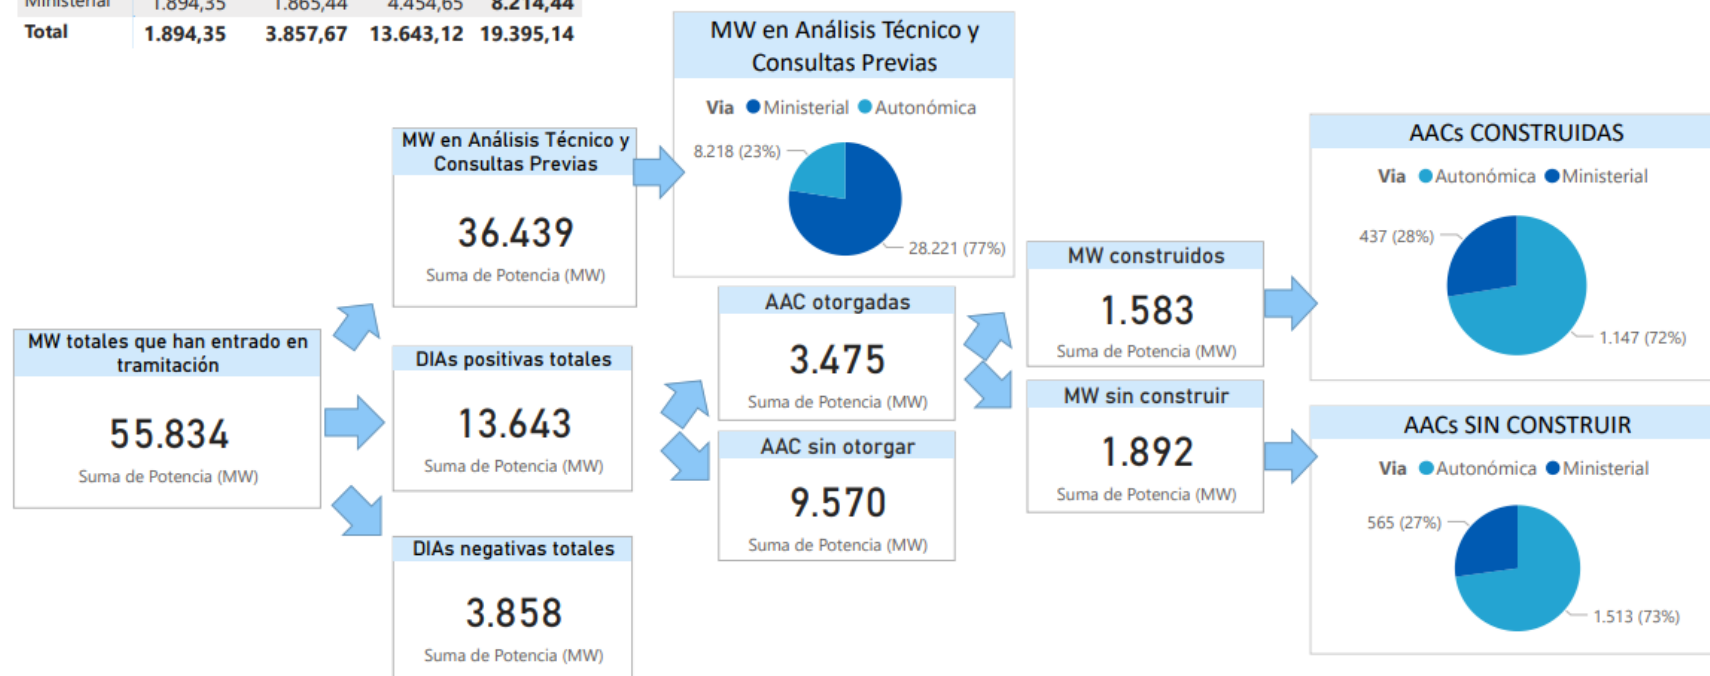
| Ministerial | 1.894,35 | 1.865,44 | 4.454,65 | 8.214,44 |
|---|---|---|---|---|
| Total | 1.894,35 | 3.857,67 | 13.643,12 | 19.395,14 |

MW totales que han entrado en tramitación
55.834
Suma de Potencia (MW)

MW en Análisis Técnico y Consultas Previas
36.439
Suma de Potencia (MW)

DIAs positivas totales
13.643
Suma de Potencia (MW)

DIAs negativas totales
3.858
Suma de Potencia (MW)

MW en Análisis Técnico y Consultas Previas
Via Ministerial Autonómica
8.218 (23%)
28.221 (77%)

AAC otorgadas
3.475
Suma de Potencia (MW)

AAC sin otorgar
9.570
Suma de Potencia (MW)

MW construidos
1.583
Suma de Potencia (MW)

MW sin construir
1.892
Suma de Potencia (MW)

AACs CONSTRUIDAS
Via Autonómica Ministerial
437 (28%)
1.147 (72%)

AACs SIN CONSTRUIR
Via Autonómica Ministerial
565 (27%)
1.513 (73%)